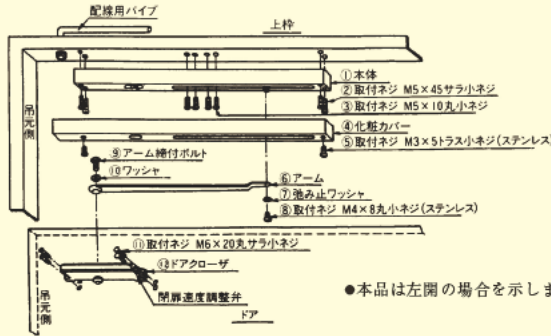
配線用パイプ
上枠
吊元側
①本体
②取付ネジ M5×45サラ小ネジ
③取付ネジ M5×10丸小ネジ
④化粧カバー
⑤取付ネジ M3×5トラス小ネジ(ステンレス)
⑨アーム締付ボルト
⑩ワッシャ
⑥アーム
⑦弛み止ワッシャ
⑧取付ネジ M4×8丸小ネジ(ステンレス)
⑪取付ネジ M6×20丸サラ小ネジ
⑫ドアクローザ
吊元側
開扉速度調整弁
ドア
●本品は左開の場合を示しま